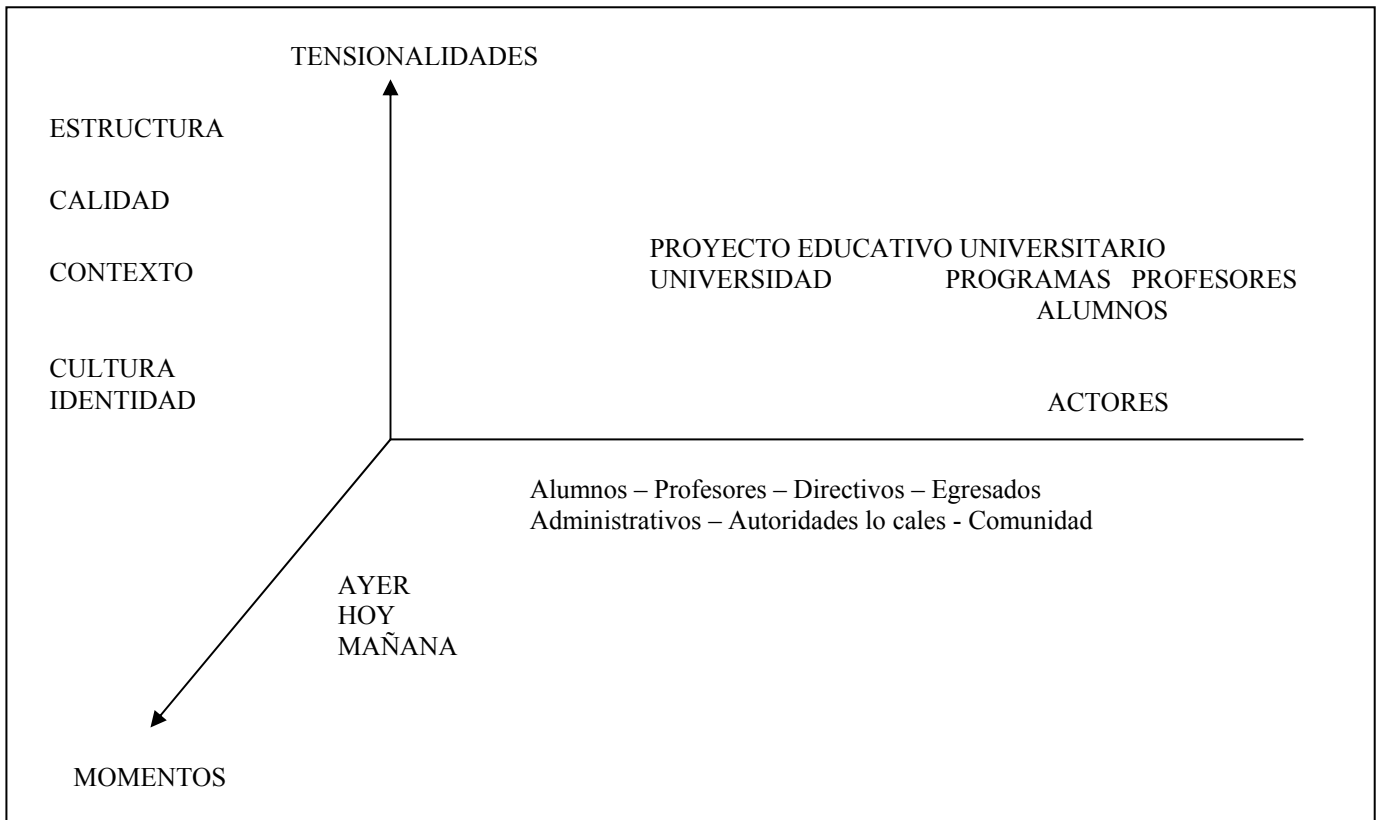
TENSIONALIDADES

ESTRUCTURA

CALIDAD

CONTEXTO

CULTURA
IDENTIDAD

PROYECTO EDUCATIVO UNIVERSITARIO
UNIVERSIDAD PROGRAMAS PROFESORES
ALUMNOS

ACTORES

Alumnos – Profesores – Directivos – Egresados
Administrativos – Autoridades lo cales - Comunidad

AYER
HOY
MAÑANA

MOMENTOS